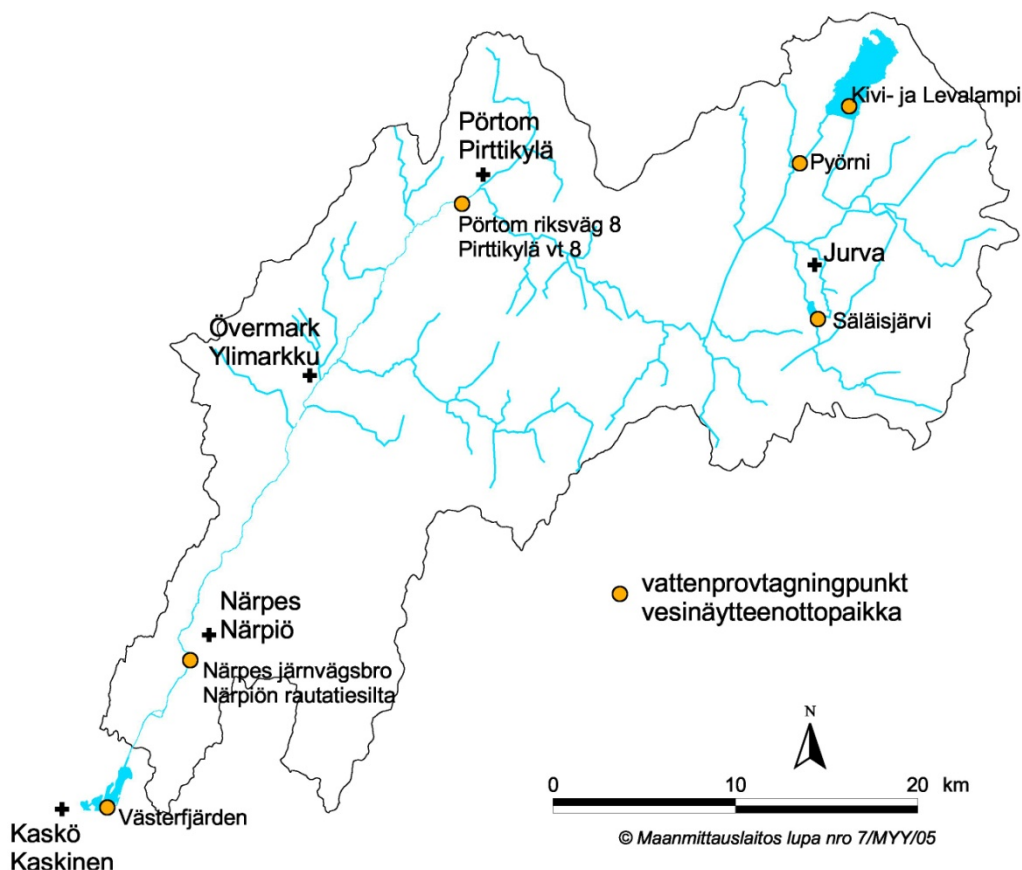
Kivi- ja Levalampi

Pörtom
Pirttikylä

Pyörni

Pörtom riksväg 8
Pirttikylä vt 8

Jurva

Säläisjärvi

Övermark
Ylimarkku

vattenprovtagningpunkt
vesinäytteenottopaikka

Närpes
Närpiö

Närpes järnvägsbro
Närpiön rautatiesilta

N

0
10
20 km

Kaskö
Kaskinen

Västerfjärden

© Maanmittauslaitos lupa nro 7/MYY/05